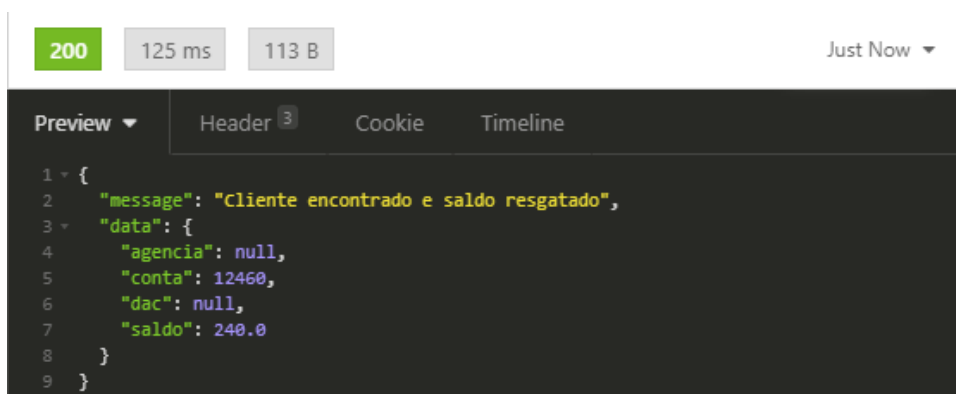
200 125 ms 113 B Just Now

Preview Header 3 Cookie Timeline

1 {
2 "message": "Cliente encontrado e saldo resgatado",
3 "data": {
4 "agencia": null,
5 "conta": 12460,
6 "dac": null,
7 "saldo": 240.0
8 }
9 }